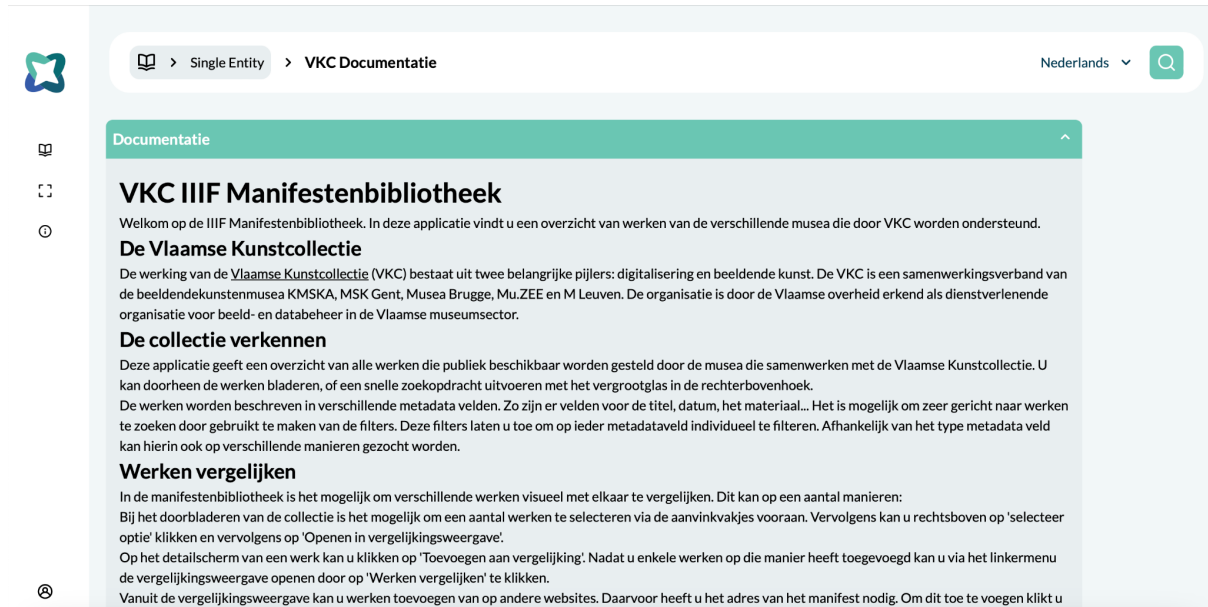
Single Entity > VKC Documentatie

Nederlands

Documentatie

VKC IIIF Manifestenbibliotheek

Welkom op de IIIF Manifestenbibliotheek. In deze applicatie vindt u een overzicht van werken van de verschillende musea die door VKC worden ondersteund.

De Vlaamse Kunstcollectie

De werking van de Vlaamse Kunstcollectie (VKC) bestaat uit twee belangrijke pijlers: digitalisering en beeldende kunst. De VKC is een samenwerkingsverband van de beeldendekunstenmusea KMSKA, MSK Gent, Musea Brugge, Mu.ZEE en M Leuven. De organisatie is door de Vlaamse overheid erkend als dienstverlenende organisatie voor beeld- en databeheer in de Vlaamse museumsector.

De collectie verkennen

Deze applicatie geeft een overzicht van alle werken die publiek beschikbaar worden gesteld door de musea die samenwerken met de Vlaamse Kunstcollectie. U kan doorheen de werken bladeren, of een snelle zoekopdracht uitvoeren met het vergrootglas in de rechterbovenhoek.

De werken worden beschreven in verschillende metadata velden. Zo zijn er velden voor de titel, datum, het materiaal... Het is mogelijk om zeer gericht naar werken te zoeken door gebruikt te maken van de filters. Deze filters laten u toe om op ieder metadataveld individueel te filteren. Afhankelijk van het type metadata veld kan hierin ook op verschillende manieren gezocht worden.

Werken vergelijken

In de manifestenbibliotheek is het mogelijk om verschillende werken visueel met elkaar te vergelijken. Dit kan op een aantal manieren:

Bij het doorbladeren van de collectie is het mogelijk om een aantal werken te selecteren via de aanvinkvakjes vooraan. Vervolgens kan u rechtsboven op 'selecteer optie' klikken en vervolgens op 'Openen in vergelijkingsweergave'.

Op het detailscherm van een werk kan u klikken op 'Toevoegen aan vergelijking'. Nadat u enkele werken op die manier heeft toegevoegd kan u via het linkermenu de vergelijkingsweergave openen door op 'Werken vergelijken' te klikken.

Vanuit de vergelijkingsweergave kan u werken toevoegen van op andere websites. Daarvoor heeft u het adres van het manifest nodig. Om dit toe te voegen klikt u